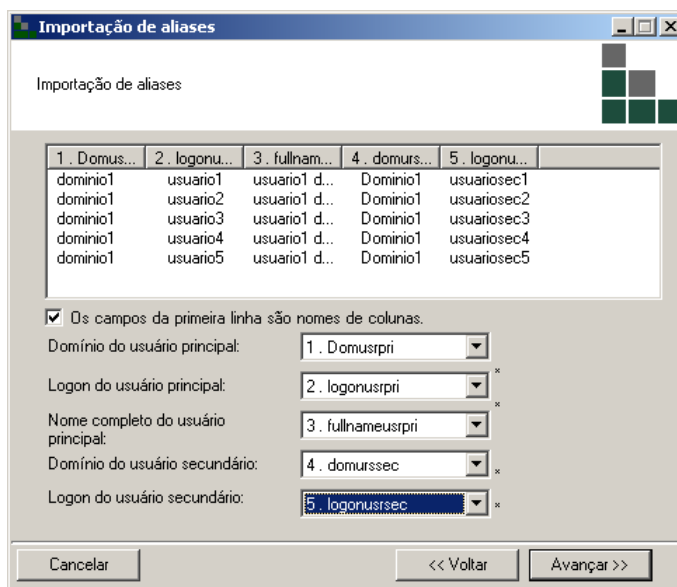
Importação de aliases

Importação de aliases

| 1 . Domus... | 2 . logonu... | 3 . fullnam... | 4 . domurs... | 5 . logonu... |
|---|---|---|---|---|
| dominio1 | usuario1 | usuario1 d... | Dominio1 | usuariosec1 |
| dominio1 | usuario2 | usuario1 d... | Dominio1 | usuariosec2 |
| dominio1 | usuario3 | usuario1 d... | Dominio1 | usuariosec3 |
| dominio1 | usuario4 | usuario1 d... | Dominio1 | usuariosec4 |
| dominio1 | usuario5 | usuario1 d... | Dominio1 | usuariosec5 |

☑ Os campos da primeira linha são nomes de colunas.

Domínio do usuário principal: 1 . Domusrpri

Logon do usuário principal: 2 . logonusrpri *

Nome completo do usuário principal: 3 . fullnameusrpri *

Domínio do usuário secundário: 4 . domurssec *

Logon do usuário secundário: 5 . logonusrsec *

Cancelar

<< Voltar

Avançar >>